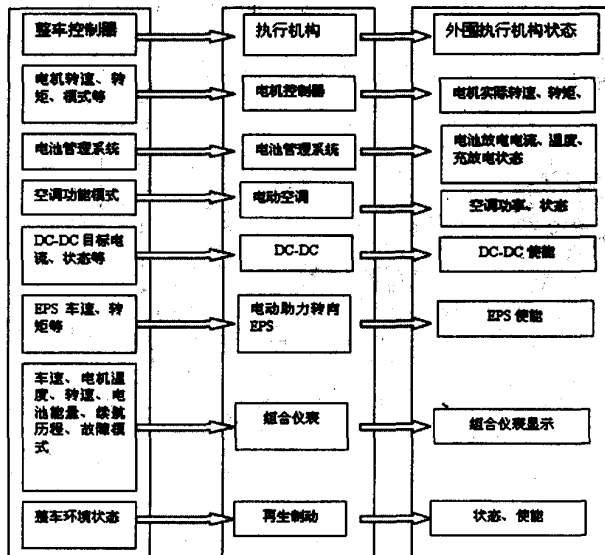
整车控制器

电机转速、转矩、模式等

电池管理系统

空调功能模式

DC-DC 目标电流、状态等

EPS 车速、转矩等

车速、电机温度、转速、电池能量、续航历程、故障模式

整车环境状态

执行机构

电机控制器

电池管理系统

电动空调

DC-DC

电动助力转向 EPS

组合仪表

再生制动

外围执行机构状态

电机实际转速、转矩、

电池放电电流、温度、充放电状态

空调功率、状态

DC-DC 使能

EPS 使能

组合仪表显示

状态、使能